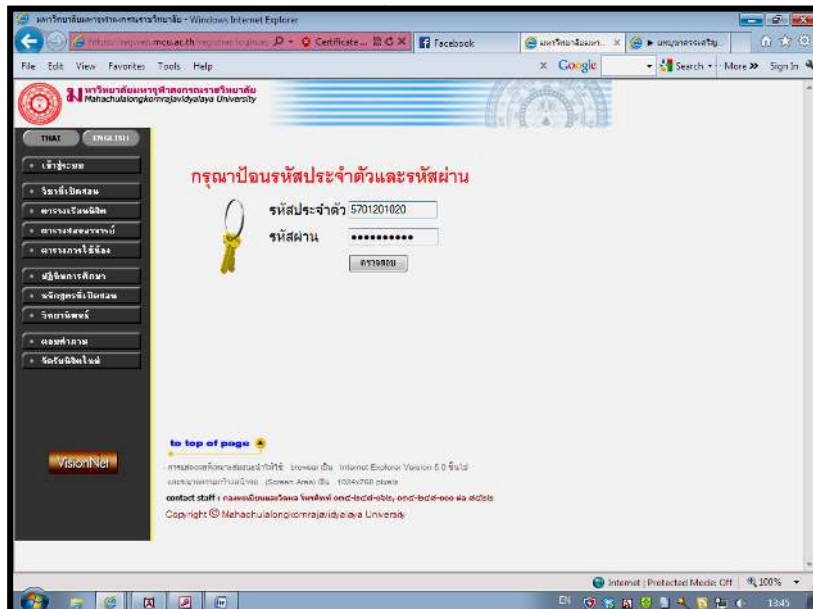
มหาวิทยาลัยมหาจุฬาลงกรณราชวิทยาลัย - Windows Internet Explorer

https://reg.mcu.ac.th/registrar/login.asp Certificate... Facebook มหาวิทยาลัยมหา... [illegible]

File Edit View Favorites Tools Help

Google Search More » Sign In

มหาวิทยาลัยมหาจุฬาลงกรณราชวิทยาลัย
Mahachulalongkornrajavidyalaya University

THAI ENGLISH

เข้าสู่ระบบ
วิชาที่เปิดสอน
ตารางเรียนนิสิต
ตารางสอนอาจารย์
ตารางการใช้ห้อง
ปฏิทินการศึกษา
หลักสูตรที่เปิดสอน
วิทยานิพนธ์
ตอบคำถาม
รับสมัครนิสิตใหม่

VisionNet

กรุณาป้อนรหัสประจำตัวและรหัสผ่าน

รหัสประจำตัว 5701201020
รหัสผ่าน ••••••••••
ตรวจสอบ

to top of page

การแสดงผลที่เหมาะสมควรใช้ browser เป็น Internet Explorer Version 5.0 ขึ้นไป และขนาดความกว้างหน้าจอ (Screen Area) เป็น 1024x768 pixels

contact staff : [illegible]

Copyright © Mahachulalongkornrajavidyalaya University

Internet | Protected Mode: Off 100%

13:45